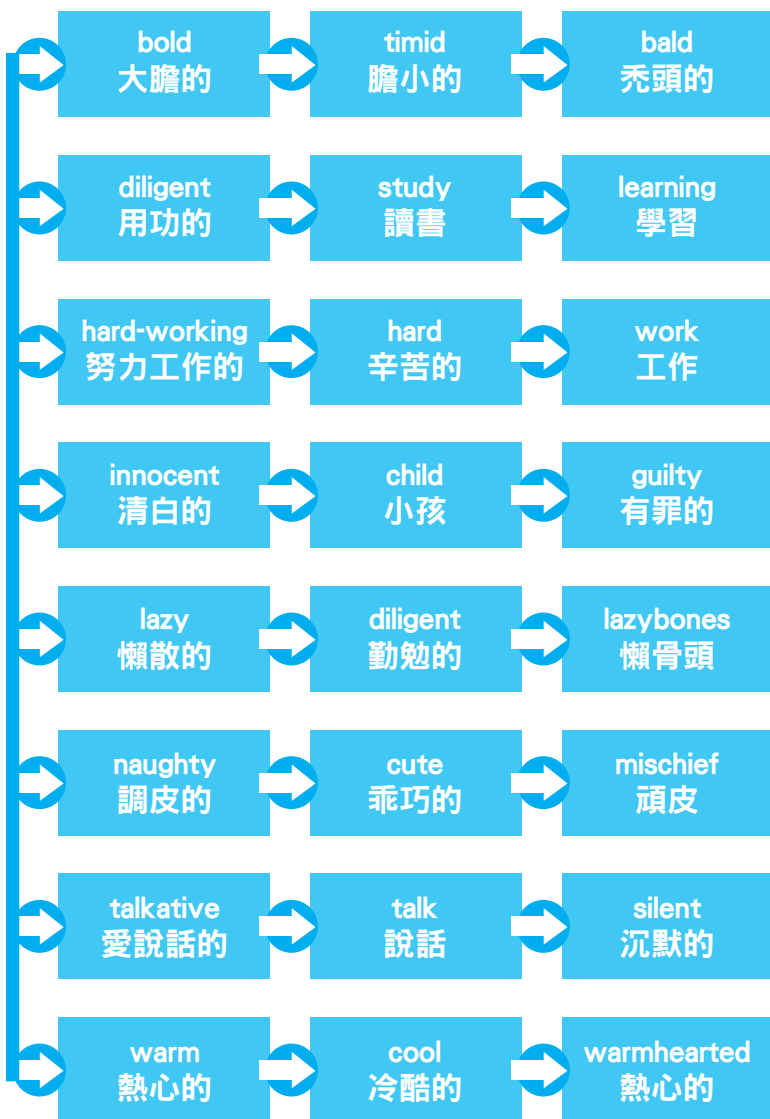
bold
大膽的

timid
膽小的

bald
禿頭的

diligent
用功的

study
讀書

learning
學習

hard-working
努力工作的

hard
辛苦的

work
工作

innocent
清白的

child
小孩

guilty
有罪的

lazy
懶散的

diligent
勤勉的

lazybones
懶骨頭

naughty
調皮的

cute
乖巧的

mischief
頑皮

talkative
愛說話的

talk
說話

silent
沉默的

warm
熱心的

cool
冷酷的

warmhearted
熱心的